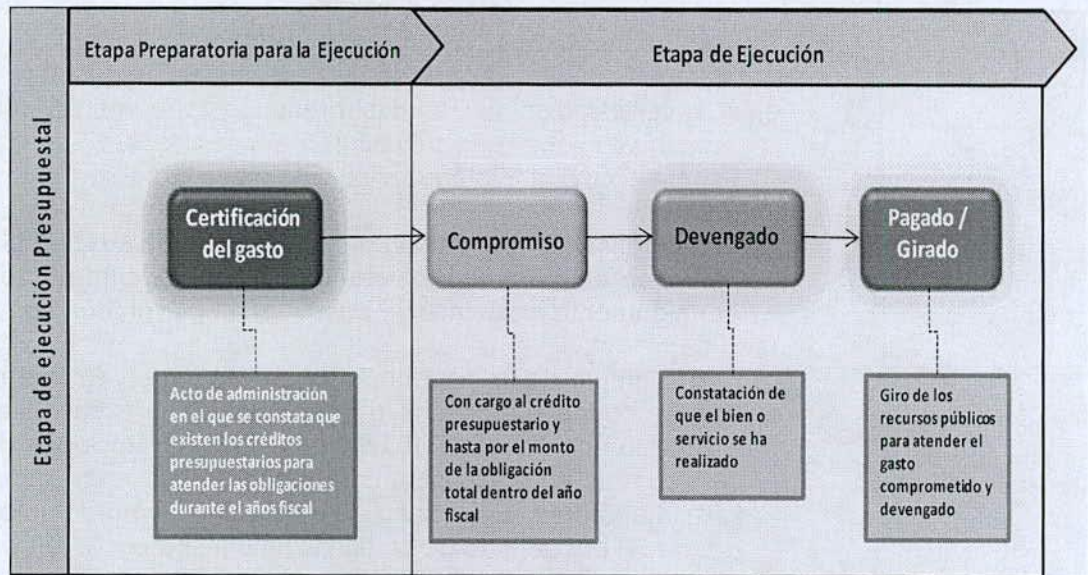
Etapa de ejecución Presupuestal

Etapa Preparatoria para la Ejecución

Etapa de Ejecución

Certificación del gasto

Compromiso

Devengado

Pagado / Girado

Acto de administración en el que se constata que existen los créditos presupuestarios para atender las obligaciones durante el años fiscal

Con cargo al crédito presupuestario y hasta por el monto de la obligación total dentro del año fiscal

Constatación de que el bien o servicio se ha realizado

Giro de los recursos públicos para atender el gasto comprometido y devengado